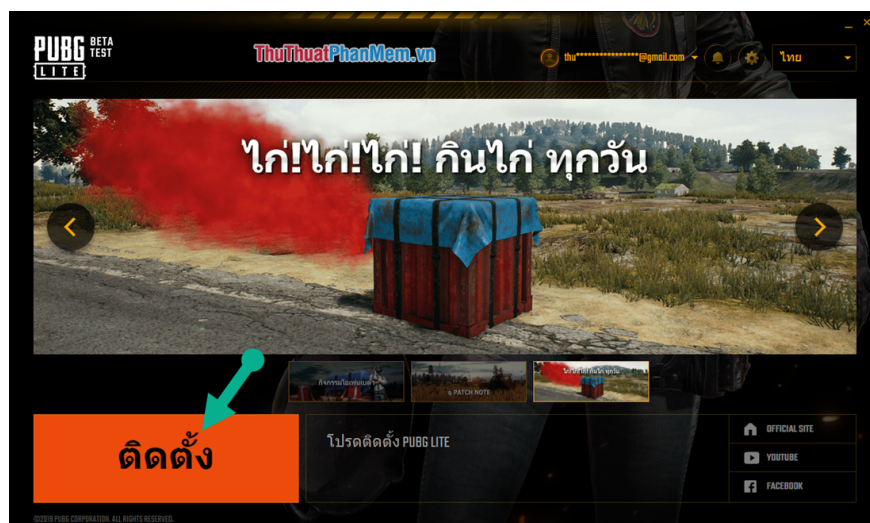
PUBG BETA TEST LITE

ThuThuatPhanMem.vn

thu****************@gmail.com

ไทย

ไก่!ไก่!ไก่! กินไก่ ทุกวัน

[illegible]

PATCH NOTE

ไก่!ไก่!ไก่! กินไก่ ทุกวัน

ติดตั้ง

โปรดติดตั้ง PUBG LITE

OFFICIAL SITE

YOUTUBE

FACEBOOK

©2019 PUBG CORPORATION. ALL RIGHTS RESERVED.